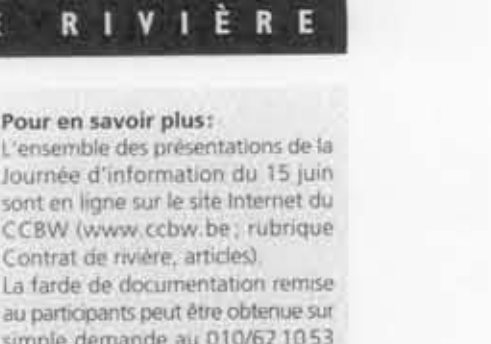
RIVIÈRE

Pour en savoir plus:
L'ensemble des présentations de la Journée d'information du 15 juin sont en ligne sur le site Internet du CCBW (www.ccbw.be ; rubrique Contrat de rivière, articles).
La farde de documentation remise au participants peut être obtenue sur simple demande au 010/62 10 53